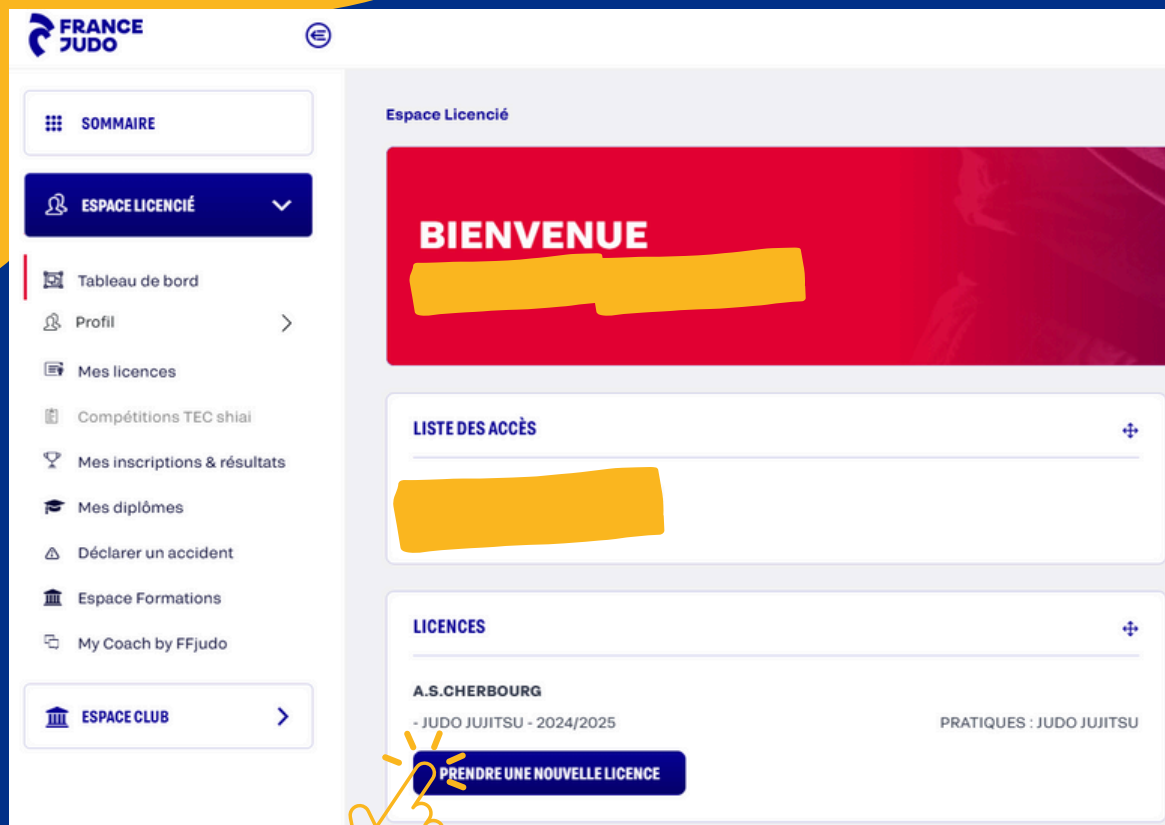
FRANCE JUDO

SOMMAIRE

ESPACE LICENCIÉ

Tableau de bord

Profil

Mes licences

Compétitions TEC shiai

Mes inscriptions & résultats

Mes diplômes

Déclarer un accident

Espace Formations

My Coach by FFjudo

ESPACE CLUB

Espace Licencié

BIENVENUE

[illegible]

LISTE DES ACCÈS

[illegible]

LICENCES

A.S.CHERBOURG

- JUDO JUJITSU - 2024/2025

PRATIQUES : JUDO JUJITSU

PRENDRE UNE NOUVELLE LICENCE